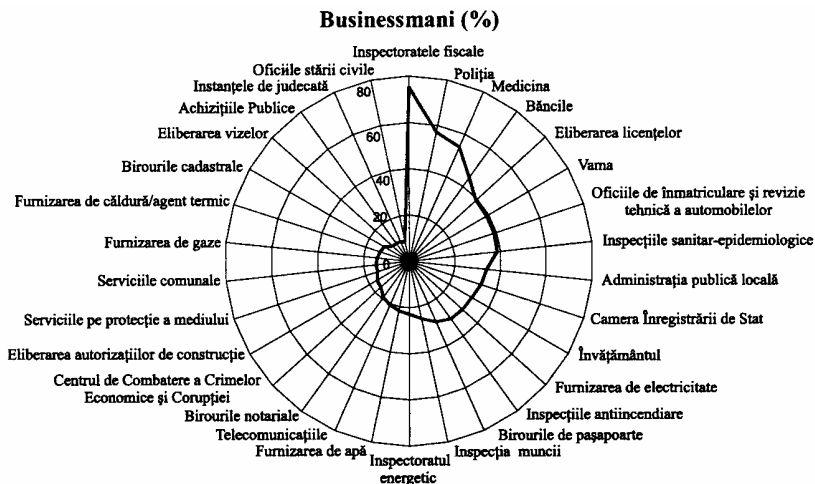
Businessmani (%)

Inspectoratele fiscale
Poliția
Medicina
Băncile
Eliberarea licențelor
Vama
Oficiile de înmatriculare și revizie tehnică a automobilelor
Inspecțiile sanitar-epidemiologice
Administrația publică locală
Camera Înregistrării de Stat
Învățământul
Furnizarea de electricitate
Inspecțiile antiincendiare
Birourile de pașapoarte
Inspecția muncii
Inspectoratul energetic
Furnizarea de apă
Telecomunicațiile
Birourile notariale
Centrul de Combatere a Crimelor Economice și Corupției
Eliberarea autorizațiilor de construcție
Serviciile pe protecție a mediului
Serviciile comunale
Furnizarea de gaze
Furnizarea de căldură/agent termic
Birourile cadastrale
Eliberarea vizelor
Achizițiile Publice
Instanțele de judecată
Oficiile stării civile

80
60
40
20
0